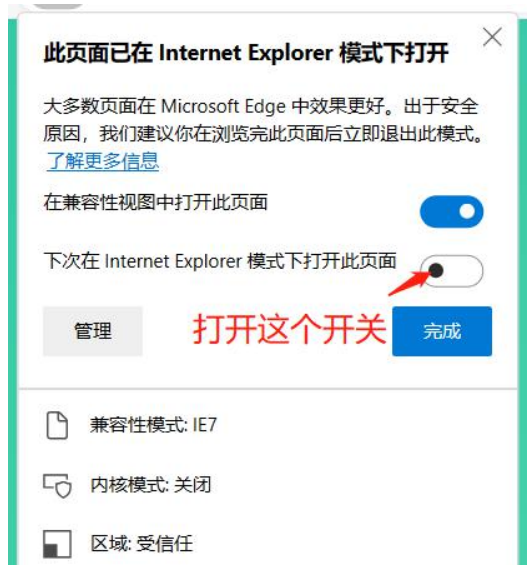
此页面已在 Internet Explorer 模式下打开

大多数页面在 Microsoft Edge 中效果更好。出于安全原因，我们建议你在浏览完此页面后立即退出此模式。
了解更多信息

在兼容性视图中打开此页面

下次在 Internet Explorer 模式下打开此页面

管理

打开这个开关

完成

兼容性模式: IE7

内核模式: 关闭

区域: 受信任